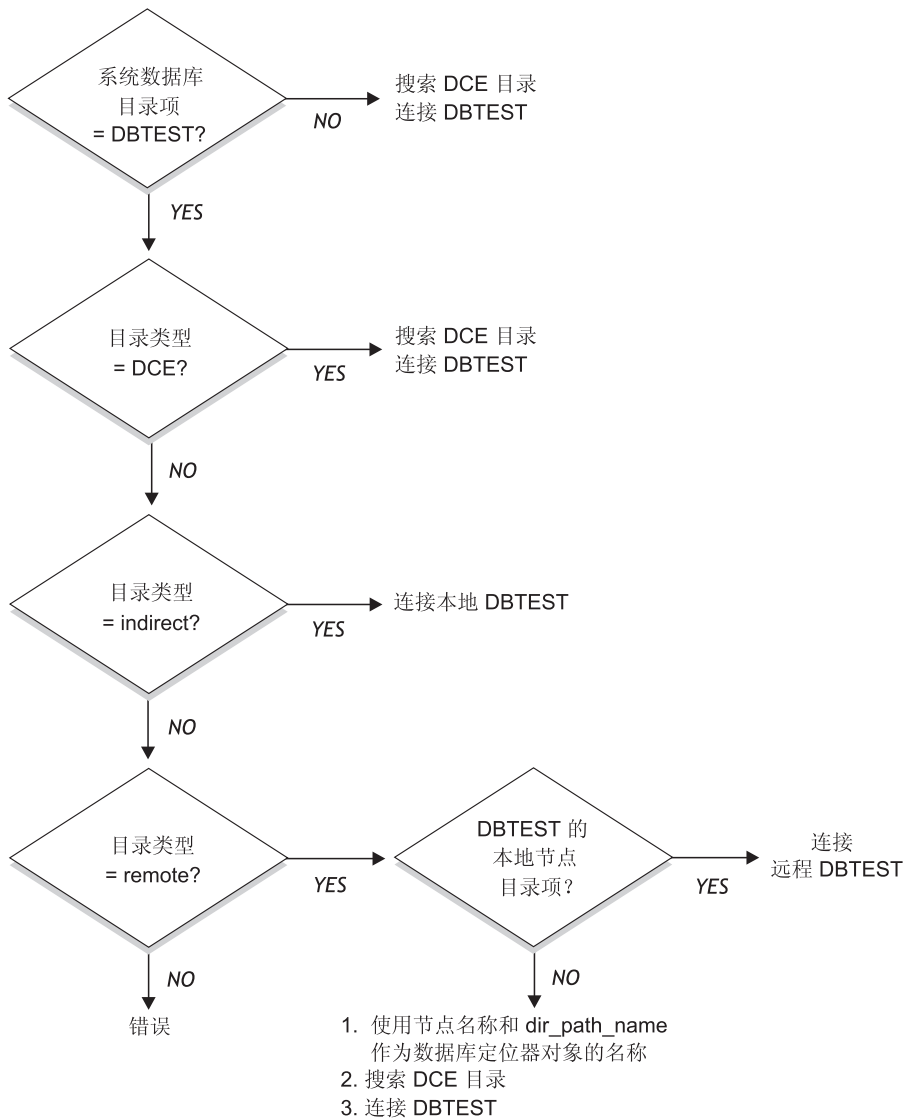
系统数据库目录项 = DBTEST?

NO

搜索 DCE 目录
连接 DBTEST

YES

目录类型 = DCE?

YES

搜索 DCE 目录
连接 DBTEST

NO

目录类型 = indirect?

YES

连接本地 DBTEST

NO

目录类型 = remote?

YES

DBTEST 的本地节点目录项?

YES

连接
远程 DBTEST

NO

错误

NO

1. 使用节点名称和 dir_path_name 作为数据库定位器对象的名称
2. 搜索 DCE 目录
3. 连接 DBTEST